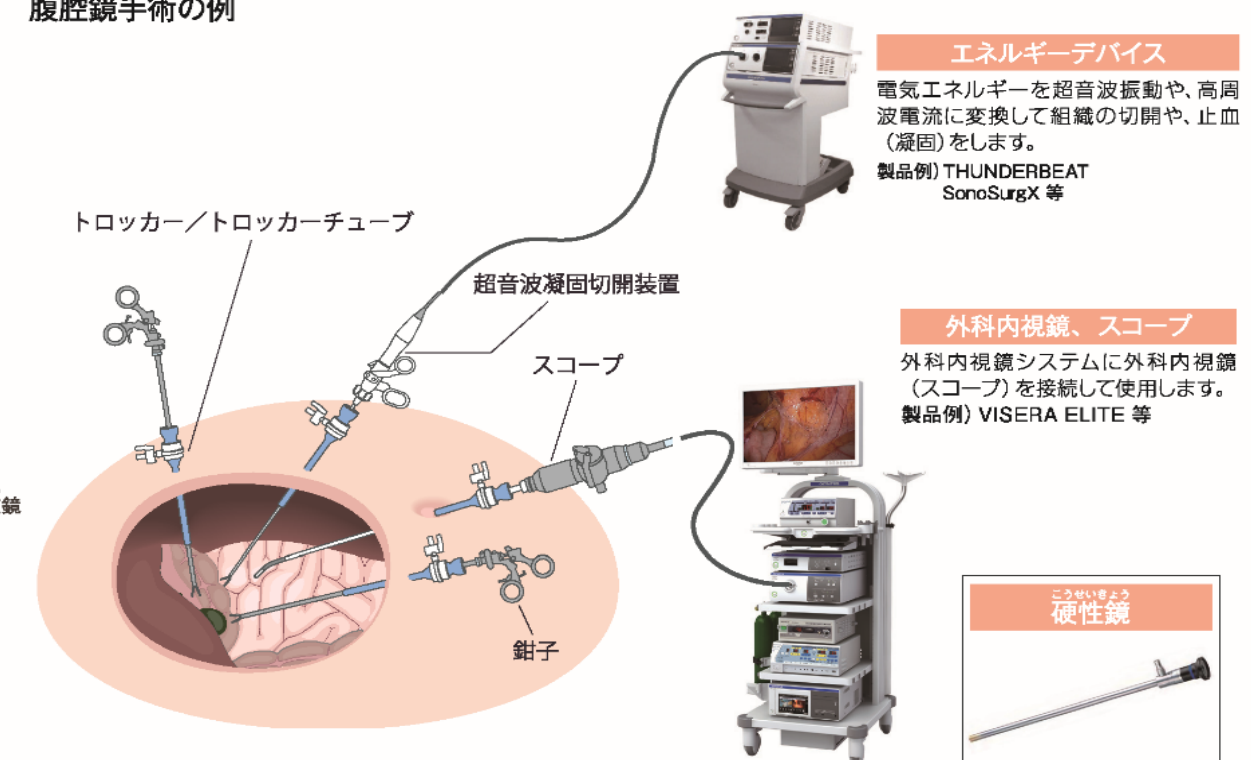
腹腔鏡手術の例

エネルギーデバイス

電気エネルギーを超音波振動や、高周波電流に変換して組織の切開や、止血（凝固）をします。

製品例）THUNDERBEAT
SonoSurgX 等

トロッカー／トロッカーチューブ

超音波凝固切開装置

外科内視鏡、スコープ

外科内視鏡システムに外科内視鏡（スコープ）を接続して使用します。

製品例）VISERA ELITE 等

スコープ

鏡

鉗子

こうせいきょう
硬性鏡